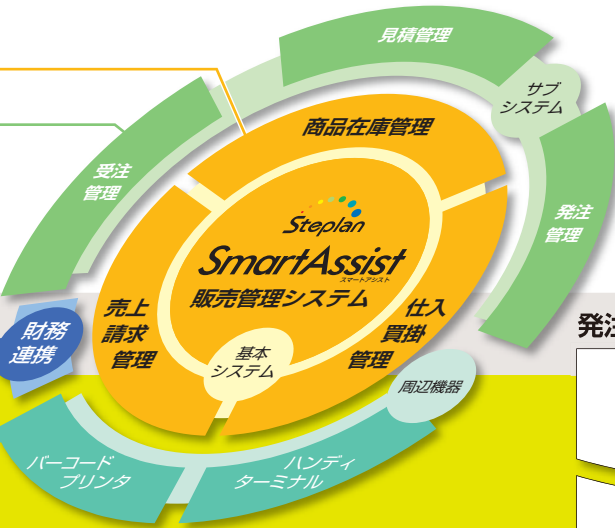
見積管理

サブ
システム

受注
管理

商品在庫管理

発注
管理

Steplan
SmartAssist
スマートアシスト
販売管理システム

財務
連携

売上
請求
管理

仕入
買掛
管理

発注

基本
システム

周辺機器

バーコード
プリンタ

ハンディ
ターミナル